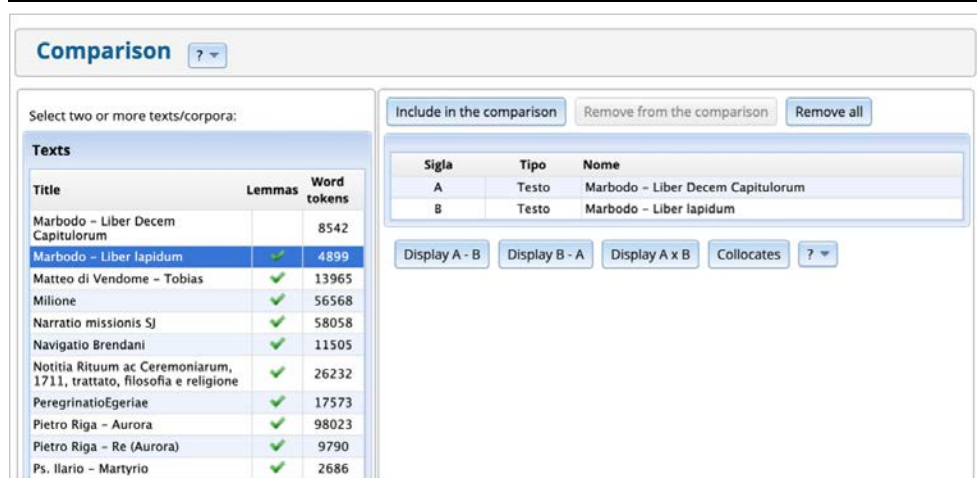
Comparison ? ▾

Select two or more texts/corpora:

Texts

| Title | Lemmas | Word tokens |
|---|---|---|
| Marbodo – Liber Decem Capitulorum | | 8542 |
| Marbodo – Liber lapidum | ✔ | 4899 |
| Matteo di Vendome – Tobias | ✔ | 13965 |
| Milione | ✔ | 56568 |
| Narratio missionis SJ | ✔ | 58058 |
| Navigatio Brendani | ✔ | 11505 |
| Notitia Rituum ac Ceremoniarum, 1711, trattato, filosofia e religione | ✔ | 26232 |
| PeregrinatioEgeriae | ✔ | 17573 |
| Pietro Riga – Aurora | ✔ | 98023 |
| Pietro Riga – Re (Aurora) | ✔ | 9790 |
| Ps. Ilario – Martyrio | ✔ | 2686 |

Include in the comparison | Remove from the comparison | Remove all

| Sigla | Tipo | Nome |
|---|---|---|
| A | Testo | Marbodo – Liber Decem Capitulorum |
| B | Testo | Marbodo – Liber lapidum |

Display A - B | Display B - A | Display A x B | Collocates | ? ▾